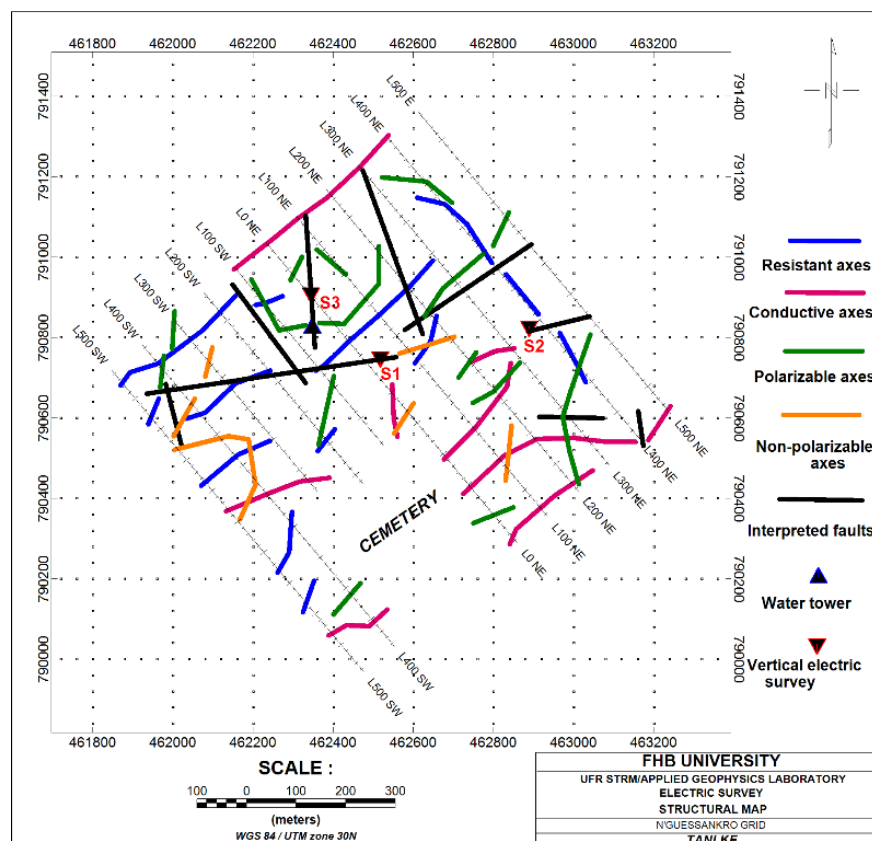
461800 462000 462200 462400 462600 462800 463000 463200

791400
791200
791000
790800
790600
790400
790200
790000

791400
791200
791000
790800
790600
790400
790200
790000

L500 E
L400 NE
L300 NE
L200 NE
L100 NE
L0 NE
L100 SW
L200 SW
L300 SW
L400 SW
L500 SW

S3
S1
S2

CEMETERY

L500 NE
L400 NE
L300 NE
L200 NE
L100 NE
L0 NE

L400 SW
L500 SW

461800 462000 462200 462400 462600 462800 463000 463200

Resistant axes
Conductive axes
Polarizable axes
Non-polarizable axes
Interpreted faults
Water tower
Vertical electric survey

SCALE :
100 0 100 200 300
(meters)
WGS 84 / UTM zone 30N

FHB UNIVERSITY
UFR STRM/APPLIED GEOPHYSICS LABORATORY
ELECTRIC SURVEY
STRUCTURAL MAP
N'GUESSANKRO GRID
TANLKE